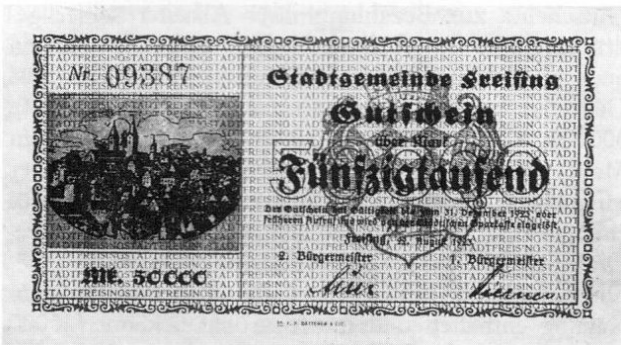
Nr. 09387

STADTFREISING STADTFREISING STADTFREISING

Stadtgemeinde Freising

Gutschein

über Mark

Fünfzigtausend

Der Gutschein ist gültig bis zum 31. Dezember 1923 oder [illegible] wird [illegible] eingelöst.

Freising, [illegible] August 1923

2. Bürgermeister

1. Bürgermeister

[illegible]

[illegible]

Mk. 50.000

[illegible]